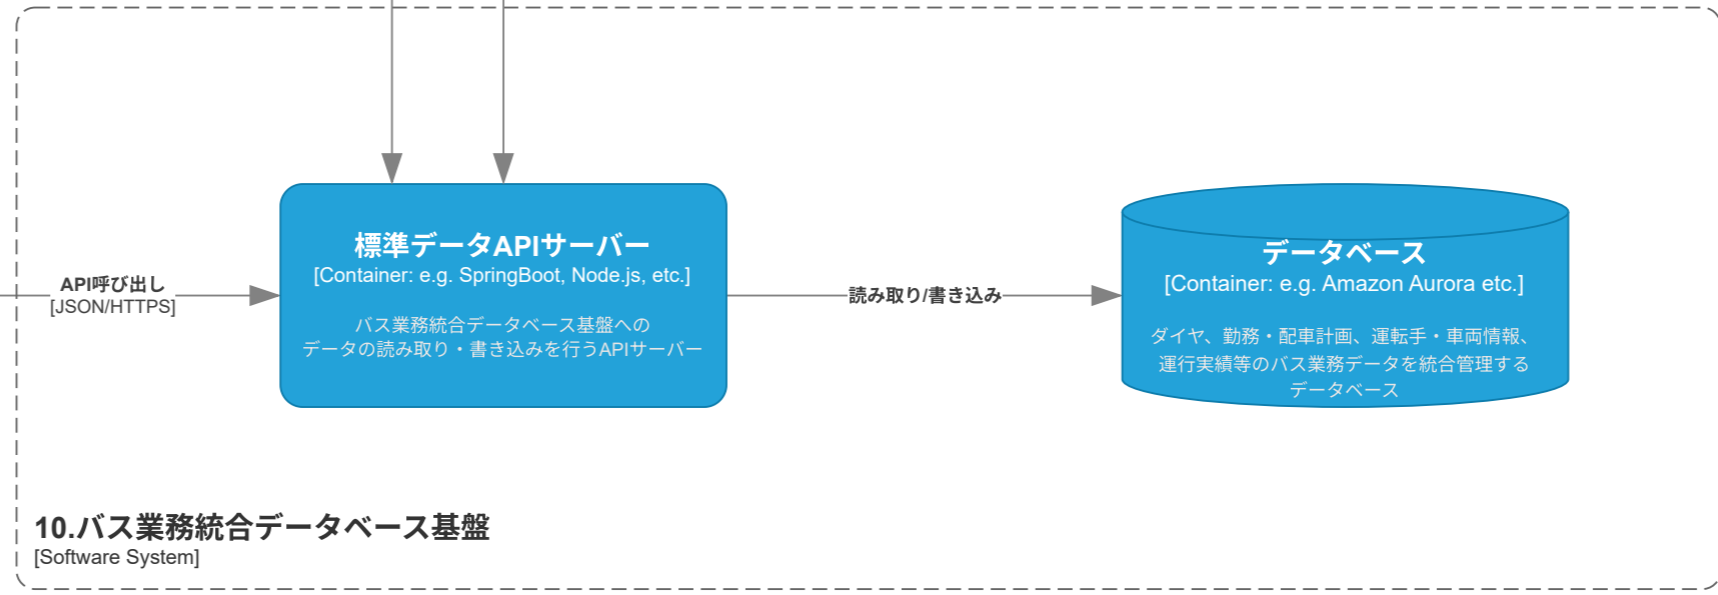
API呼び出し
[JSON/HTTPS]

標準データAPIサーバー
[Container: e.g. SpringBoot, Node.js, etc.]

バス業務統合データベース基盤への
データの読み取り・書き込みを行うAPIサーバー

読み取り/書き込み

データベース
[Container: e.g. Amazon Aurora etc.]

ダイヤ、勤務・配車計画、運転手・車両情報、
運行実績等のバス業務データを統合管理する
データベース

10.バス業務統合データベース基盤
[Software System]